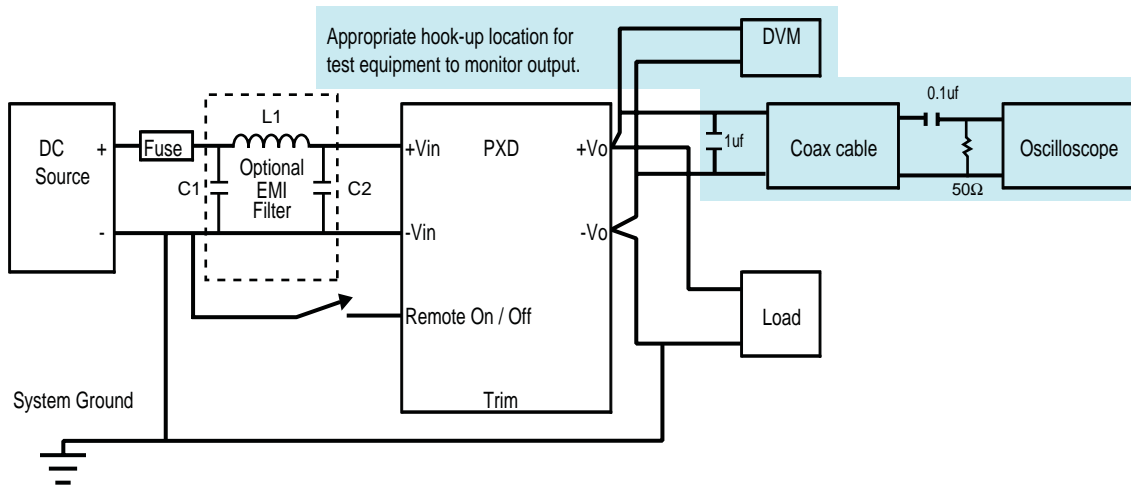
Appropriate hook-up location for test equipment to monitor output.

DVM

0.1uf

DC Source

+

-

Fuse

L1

C1

Optional EMI Filter

C2

+Vin

PXD

+Vo

1uf

Coax cable

Oscilloscope

50Ω

-Vin

-Vo

Remote On / Off

Load

System Ground

Trim